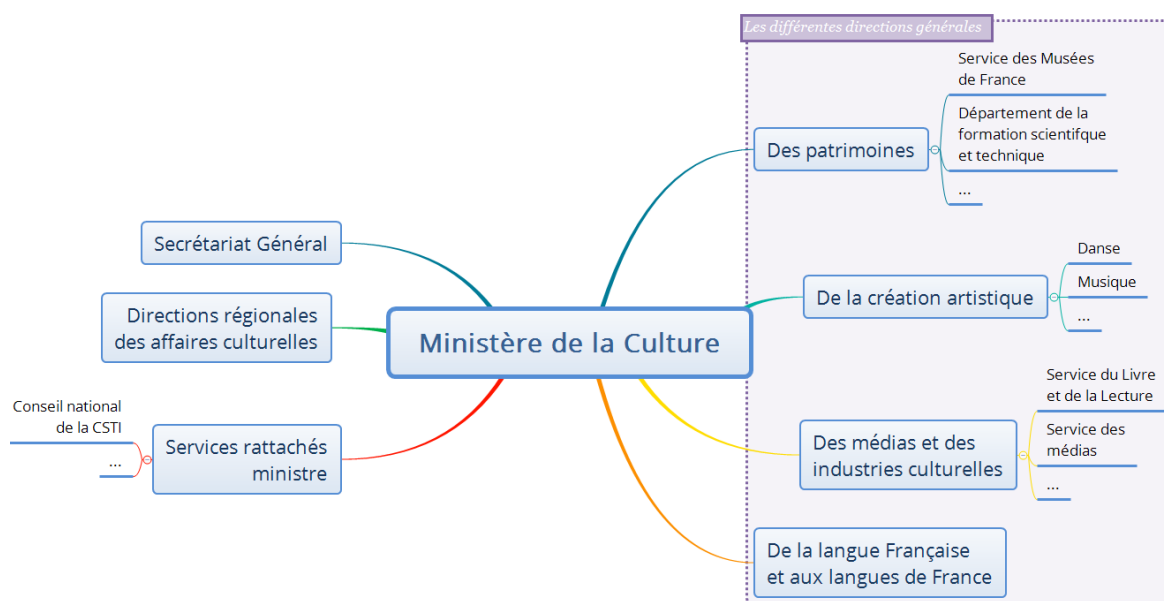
Ministère de la Culture

Secrétariat Général

Directions régionales des affaires culturelles

Services rattachés ministre

Conseil national de la CSTI

...

Les différentes directions générales

Des patrimoines

Service des Musées de France

Département de la formation scientifque et technique

...

De la création artistique

Danse

Musique

...

Des médias et des industries culturelles

Service du Livre et de la Lecture

Service des médias

...

De la langue Française et aux langues de France